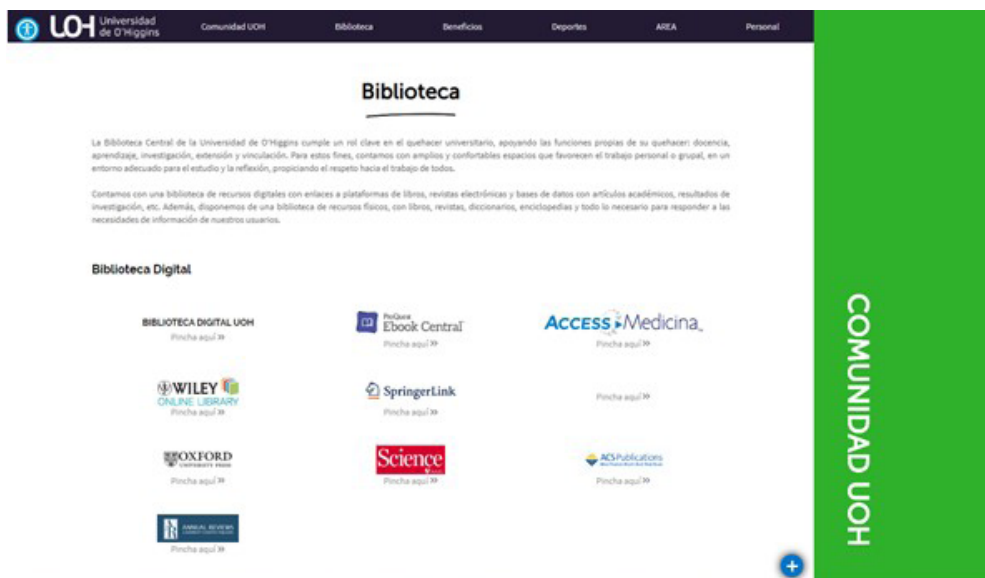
UOH Universidad de O'Higgins

Comunidad UOH
Biblioteca
Beneficios
Deportes
AREA
Personal

Biblioteca

La Biblioteca Central de la Universidad de O'Higgins cumple un rol clave en el quehacer universitario, apoyando las funciones propias de su quehacer: docencia, aprendizaje, investigación, extensión y vinculación. Para estos fines, contamos con amplios y confortables espacios que favorecen el trabajo personal o grupal, en un entorno adecuado para el estudio y la reflexión, propiciando el respeto hacia el trabajo de todos.

Contamos con una biblioteca de recursos digitales con enlaces a plataformas de libros, revistas electrónicas y bases de datos con artículos académicos, resultados de investigación, etc. Además, disponemos de una biblioteca de recursos físicos, con libros, revistas, diccionarios, enciclopedias y todo lo necesario para responder a las necesidades de información de nuestros usuarios.

Biblioteca Digital

BIBLIOTECA DIGITAL UOH
Pincha aquí »

ProQuest Ebook Central
Pincha aquí »

ACCESS Medicina
Pincha aquí »

WILEY ONLINE LIBRARY
Pincha aquí »

SpringerLink
Pincha aquí »

Pincha aquí »

OXFORD UNIVERSITY PRESS
Pincha aquí »

Science
Pincha aquí »

ACS Publications
Pincha aquí »

ANNUAL REVIEWS
Pincha aquí »

COMUNIDAD UOH